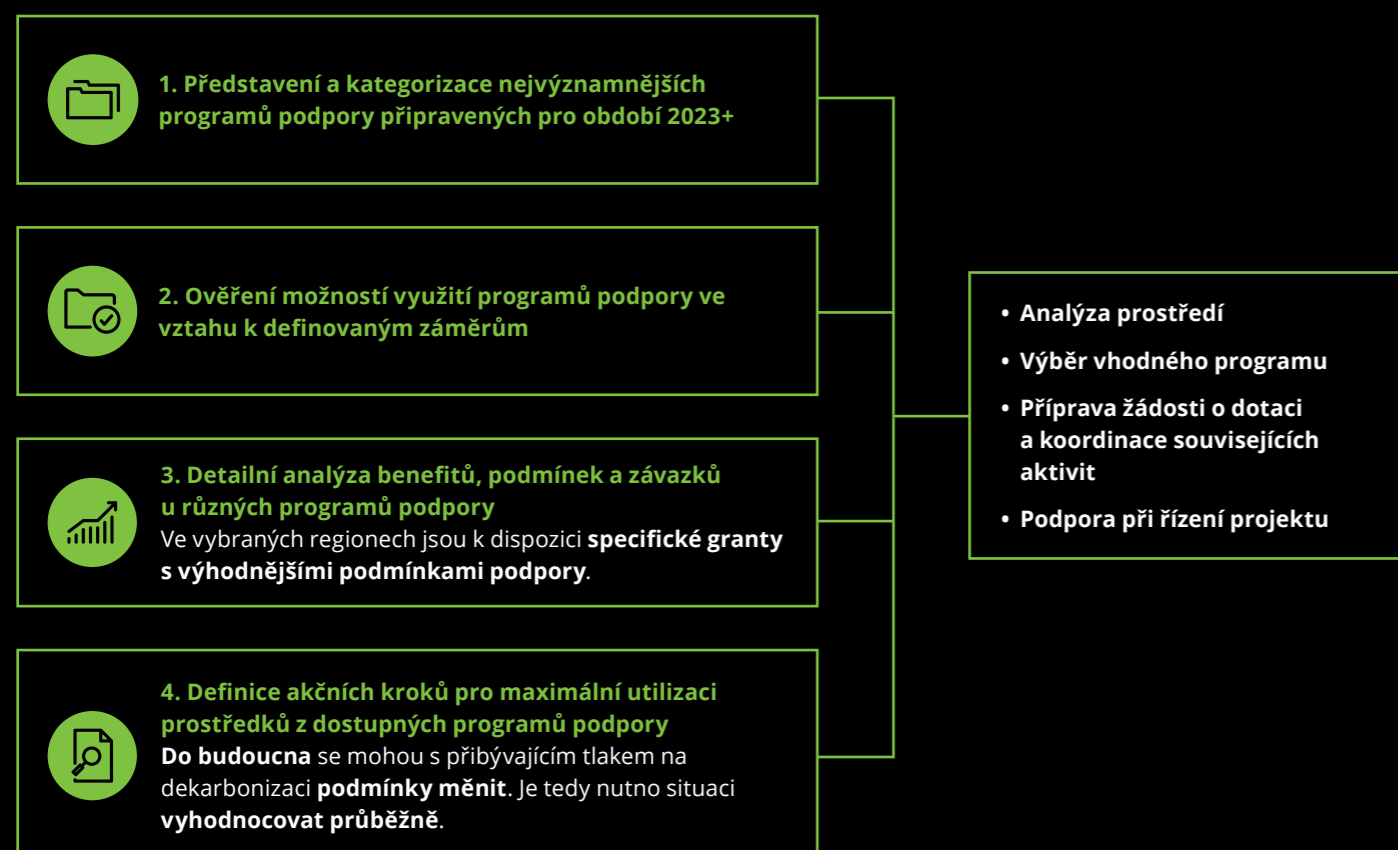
1. Představení a kategorizace nejvýznamnějších programů podpory připravených pro období 2023+

2. Ověření možností využití programů podpory ve vztahu k definovaným záměrům

3. Detailní analýza benefitů, podmínek a závazků u různých programů podpory
Ve vybraných regionech jsou k dispozici specifické granty s výhodnějšími podmínkami podpory.

4. Definice akčních kroků pro maximální utilizaci prostředků z dostupných programů podpory
Do budoucna se mohou s přibývajícím tlakem na dekarbonizaci podmínky měnit. Je tedy nutno situaci vyhodnocovat průběžně.

• Analýza prostředí
• Výběr vhodného programu
• Příprava žádosti o dotaci a koordinace souvisejících aktivit
• Podpora při řízení projektu